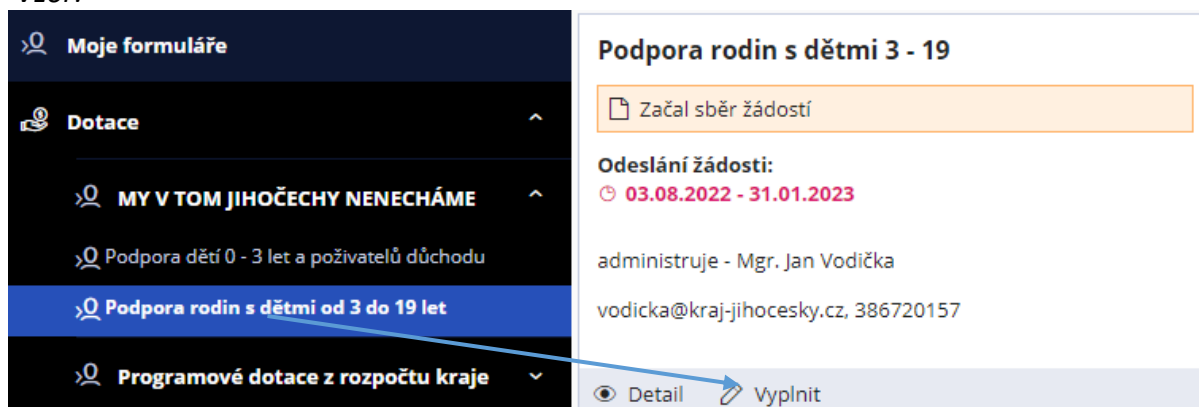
Moje formuláře

Dotace

MY V TOM JIHOČECHY NENECHÁME

Podpora dětí 0 - 3 let a poživatelů důchodu

Podpora rodin s dětmi od 3 do 19 let

Programové dotace z rozpočtu kraje

Podpora rodin s dětmi 3 - 19

Začal sběr žádostí

Odeslání žádosti:
03.08.2022 - 31.01.2023

administruje - Mgr. Jan Vodička

vodicka@kraj-jihocesky.cz, 386720157

Detail Vyplnit